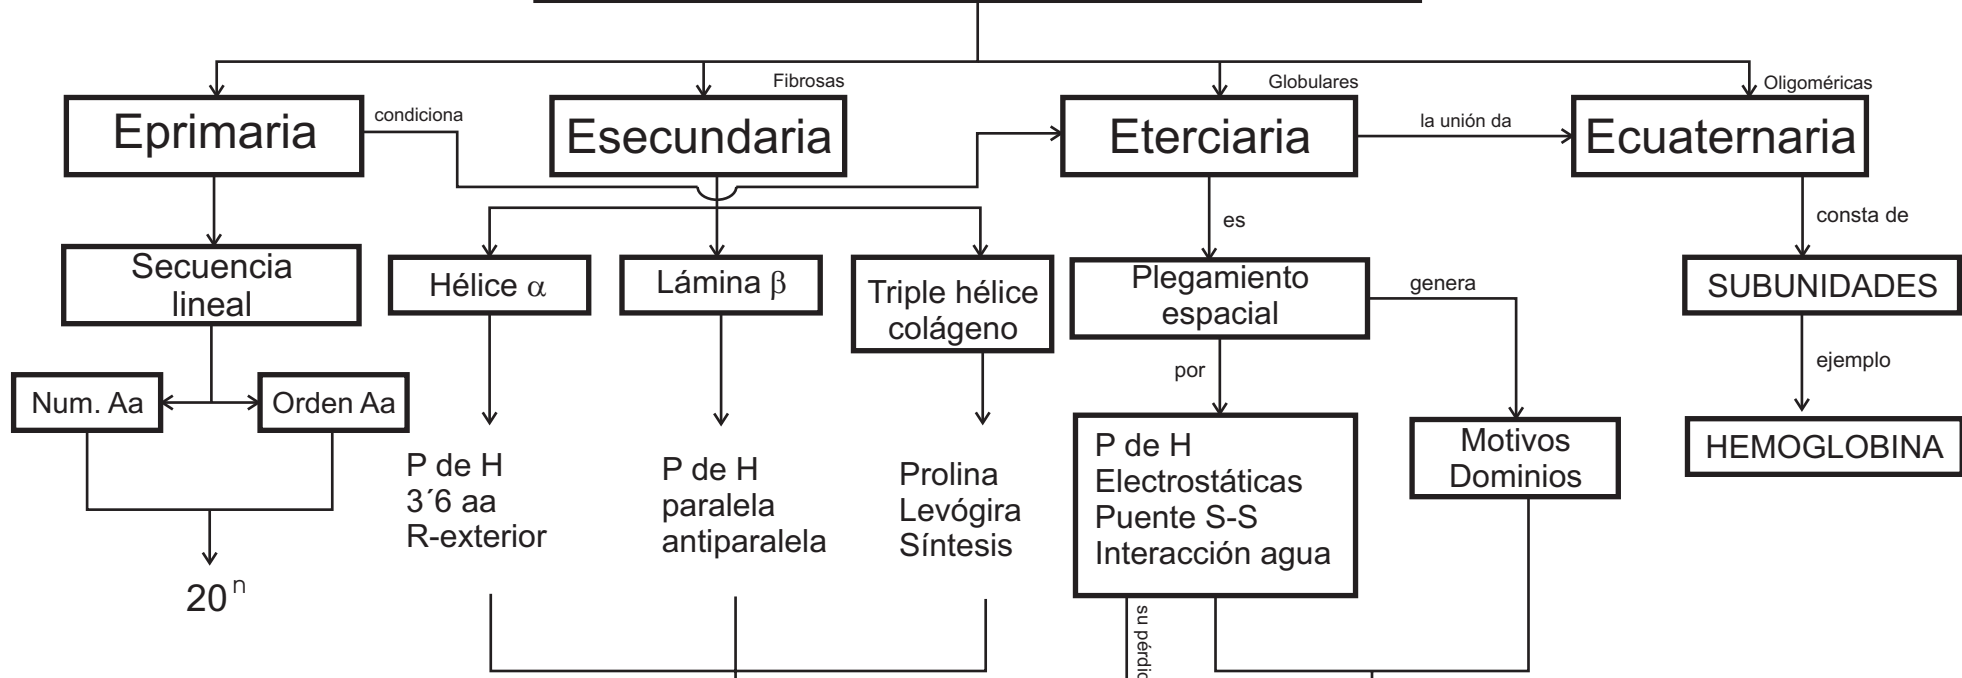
Fibrosas

Globulares

Oligoméricas

Eprimaria

condiciona

Esecundaria

Eterciaria

la unión da

Ecuaternaria

Secuencia lineal

Hélice $\alpha$

Lámina $\beta$

Triple hélice colágeno

es

Plegamiento espacial

genera

consta de

SUBUNIDADES

ejemplo

HEMOGLOBINA

Num. Aa

Orden Aa

P de H
3´6 aa
R-exterior

P de H
paralela
antiparalela

Prolina
Levógira
Síntesis

por

P de H
Electrostáticas
Puente S-S
Interacción agua

Motivos
Dominios

$20^n$

su pérdi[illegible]